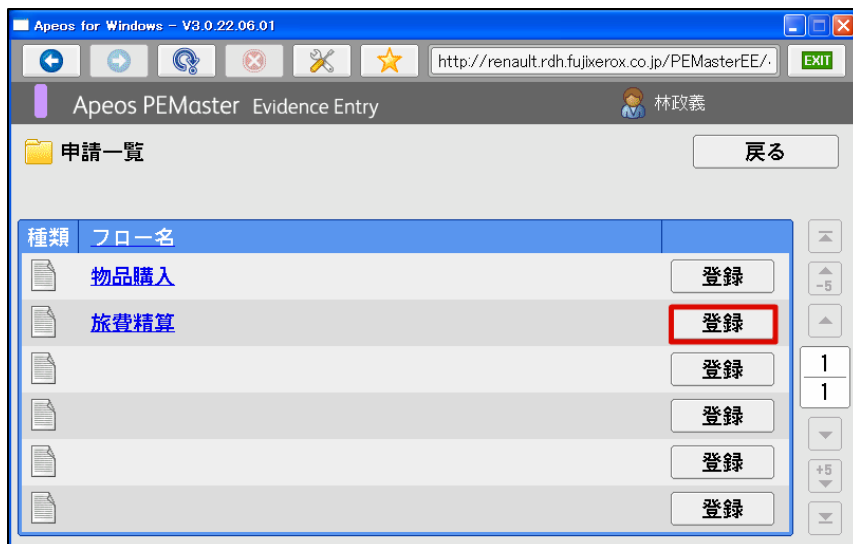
Apeos for Windows - V3.0.22.06.01

http://renault.rdh.fujixerox.co.jp/PEMasterEE/

EXIT

Apeos PEMaster Evidence Entry

林政義

申請一覧

戻る

| 種類 | フロー名 | |
|---|---|---|
| | 物品購入 | 登録 |
| | 旅費精算 | 登録 |
| | | 登録 |
| | | 登録 |
| | | 登録 |
| | | 登録 |

-5

1

1

+5